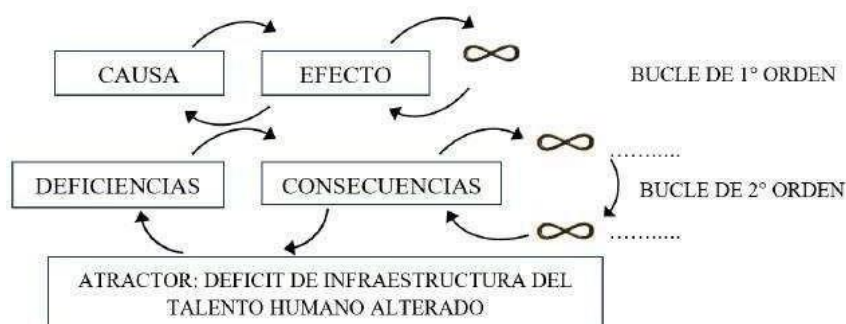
CAUSA

EFECTO

$\infty$

BUCLE DE 1° ORDEN

DEFICIENCIAS

CONSECUENCIAS

$\infty$ ...........

BUCLE DE 2° ORDEN

$\infty$ ...........

ATRACTOR: DEFICIT DE INFRAESTRUCTURA DEL TALENTO HUMANO ALTERADO